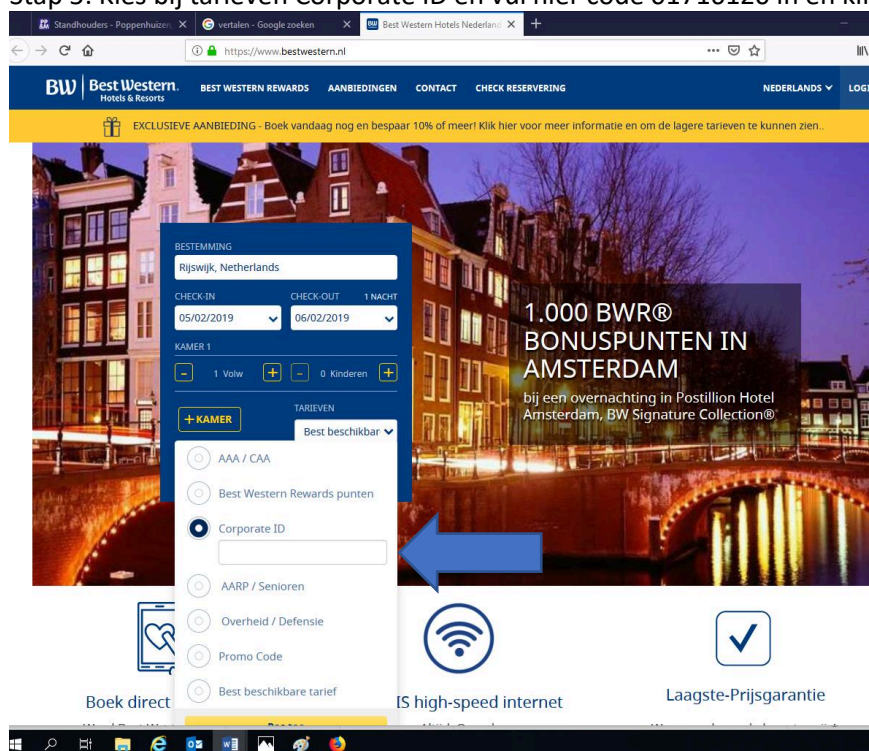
Stap 3: Kies bij tarieven Corporate ID en vul hier code 01710120 in en kli

Standhouders - Poppenhuizen
vertalen - Google zoeken
Best Western Hotels Nederland

https://www.bestwestern.nl

BW Best Western. Hotels & Resorts
BEST WESTERN REWARDS
AANBIEDINGEN
CONTACT
CHECK RESERVERING
NEDERLANDS
LOGI

EXCLUSIEVE AANBIEDING - Boek vandaag nog en bespaar 10% of meer! Klik hier voor meer informatie en om de lagere tarieven te kunnen zien..

BESTEMMING
Rijswijk, Netherlands
CHECK-IN
CHECK-OUT
1 NACHT
05/02/2019
06/02/2019
KAMER 1
1 Volw
0 Kinderen
+ KAMER
TARIEVEN
Best beschikbar
AAA / CAA
Best Western Rewards punten
Corporate ID
AARP / Senioren
Overheid / Defensie
Promo Code
Best beschikbare tarief

1.000 BWR® BONUSPUNTEN IN AMSTERDAM
bij een overnachting in Postillion Hotel Amsterdam, BW Signature Collection®

Boek direct
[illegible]S high-speed internet
Laagste-Prijsgarantie